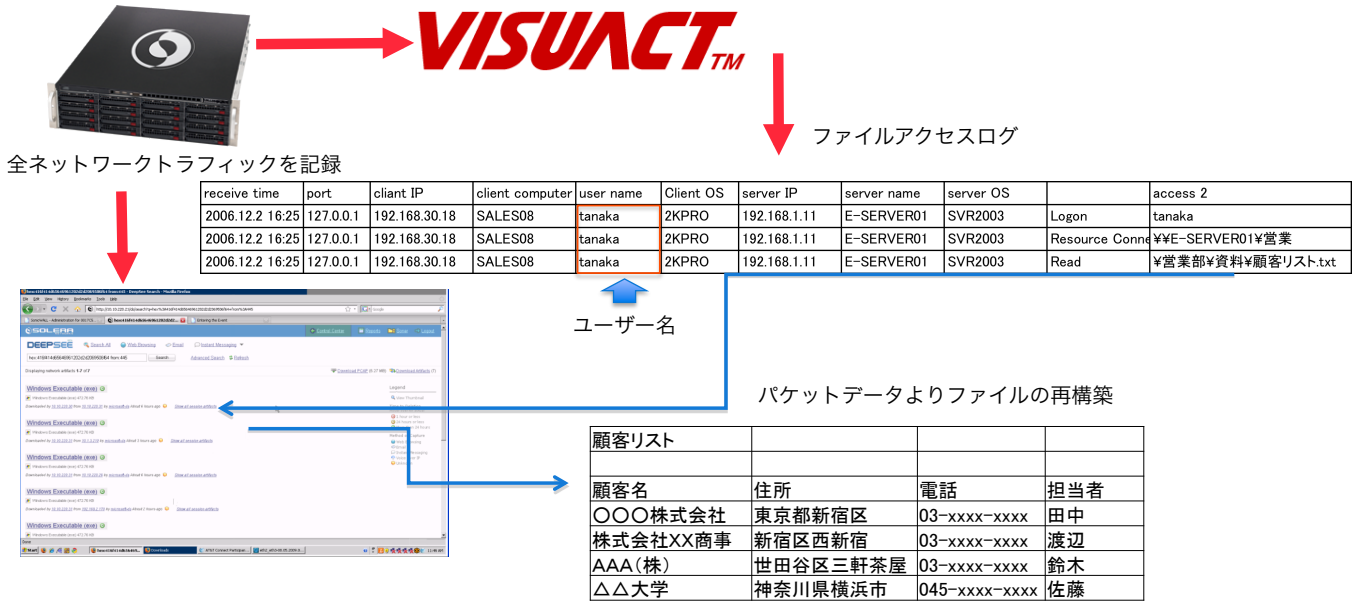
VISUACT TM

ファイルアクセスログ

全ネットワークトラフィックを記録

| receive time | port | cliant IP | client computer | user name | Client OS | server IP | server name | server OS | | access 2 |
|---|---|---|---|---|---|---|---|---|---|---|
| 2006.12.2 16:25 | 127.0.0.1 | 192.168.30.18 | SALES08 | tanaka | 2KPRO | 192.168.1.11 | E-SERVER01 | SVR2003 | Logon | tanaka |
| 2006.12.2 16:25 | 127.0.0.1 | 192.168.30.18 | SALES08 | tanaka | 2KPRO | 192.168.1.11 | E-SERVER01 | SVR2003 | Resource Conne | ¥¥E-SERVER01¥営業 |
| 2006.12.2 16:25 | 127.0.0.1 | 192.168.30.18 | SALES08 | tanaka | 2KPRO | 192.168.1.11 | E-SERVER01 | SVR2003 | Read | ¥営業部¥資料¥顧客リスト.txt |

ユーザー名

SOLERA
DEEPSEE
Windows Executable (exe)
Windows Executable (exe)
Windows Executable (exe)
Windows Executable (exe)
Windows Executable (exe)

パケットデータよりファイルの再構築

| 顧客リスト | | | |
|---|---|---|---|
| | | | |
| 顧客名 | 住所 | 電話 | 担当者 |
| ○○○株式会社 | 東京都新宿区 | 03-xxxx-xxxx | 田中 |
| 株式会社XX商事 | 新宿区西新宿 | 03-xxxx-xxxx | 渡辺 |
| AAA(株) | 世田谷区三軒茶屋 | 03-xxxx-xxxx | 鈴木 |
| △△大学 | 神奈川県横浜市 | 045-xxxx-xxxx | 佐藤 |